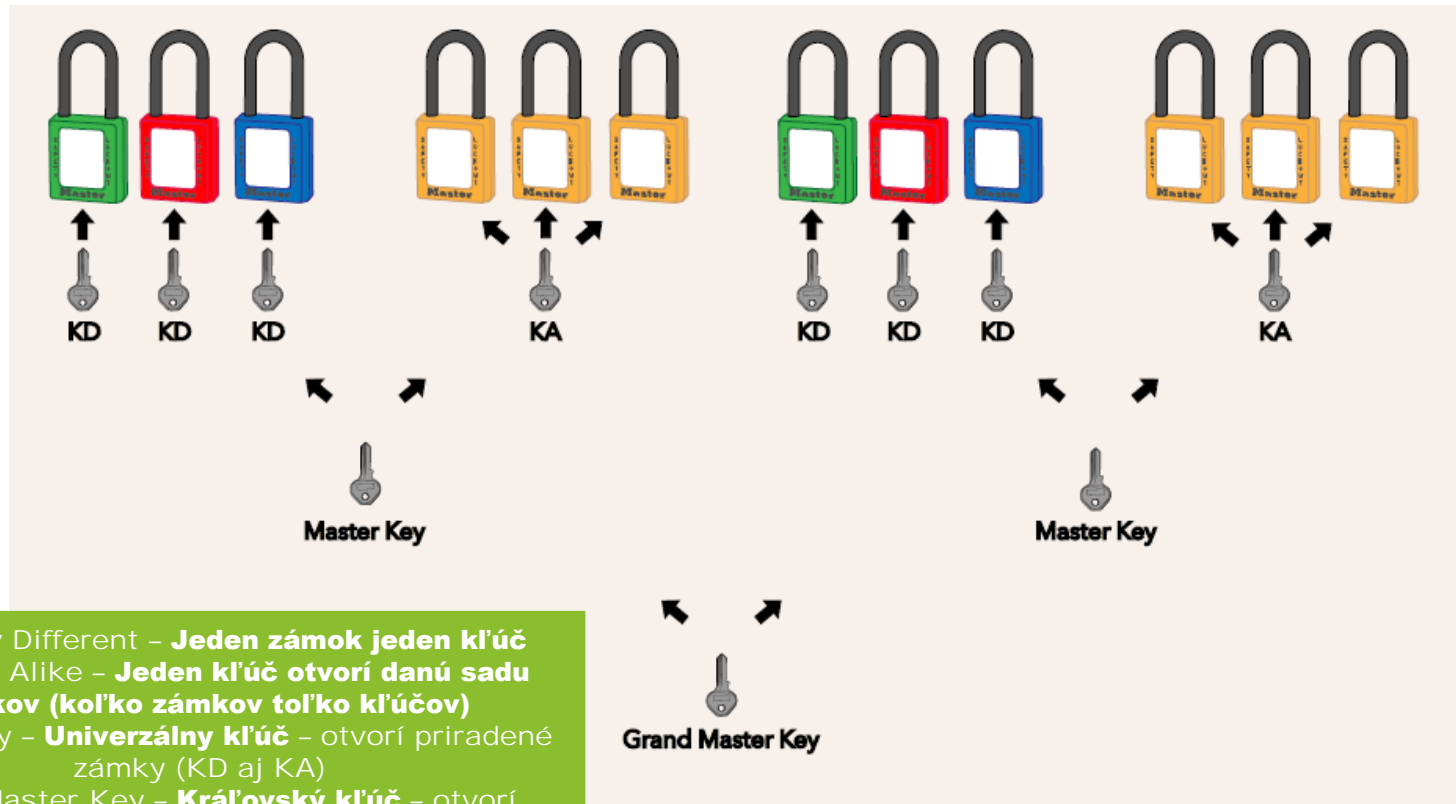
Master Master Master Master Master Master Master Master Master Master Master Master

KD KD KD KA KD KD KD KA

Master Key Master Key

Grand Master Key

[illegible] Different – **Jeden zámok jeden kľúč**
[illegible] Alike – **Jeden kľúč otvorí danú sadu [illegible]kov (koľko zámkov toľko kľúčov)**
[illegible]y – **Univerzálny kľúč** – otvorí priradené zámky (KD aj KA)
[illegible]aster Key – **Kráľovský kľúč** – otvorí